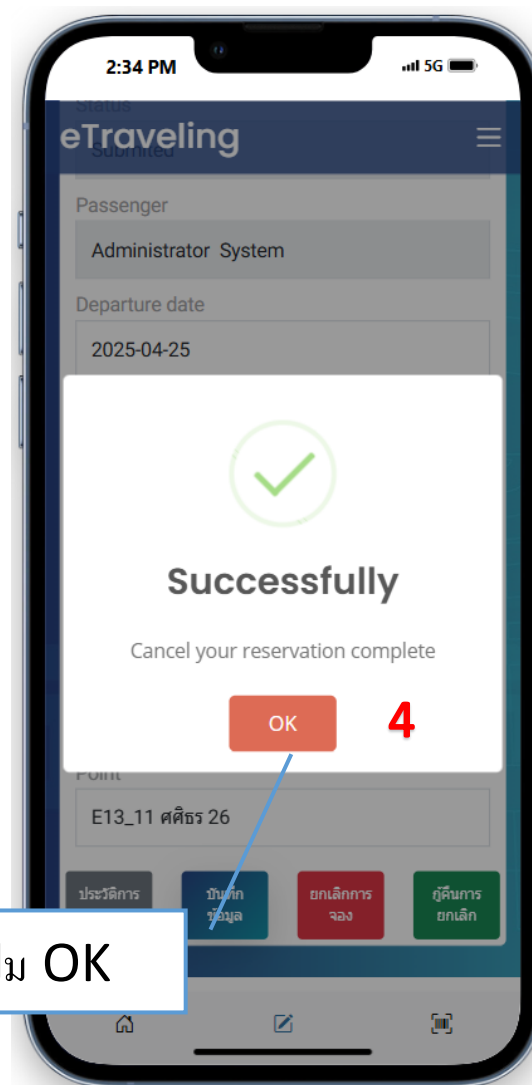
2:34 PM
5G

Status
eTraveling
Submitted

Passenger
Administrator System

Departure date
2025-04-25

Successfully

Cancel your reservation complete

OK

4

Point
E13_11 ศศิธร 26

ประวัติการ
บันทึก ข้อมูล
ยกเลิกการ จอง
กู้คืนการ ยกเลิก

ม OK